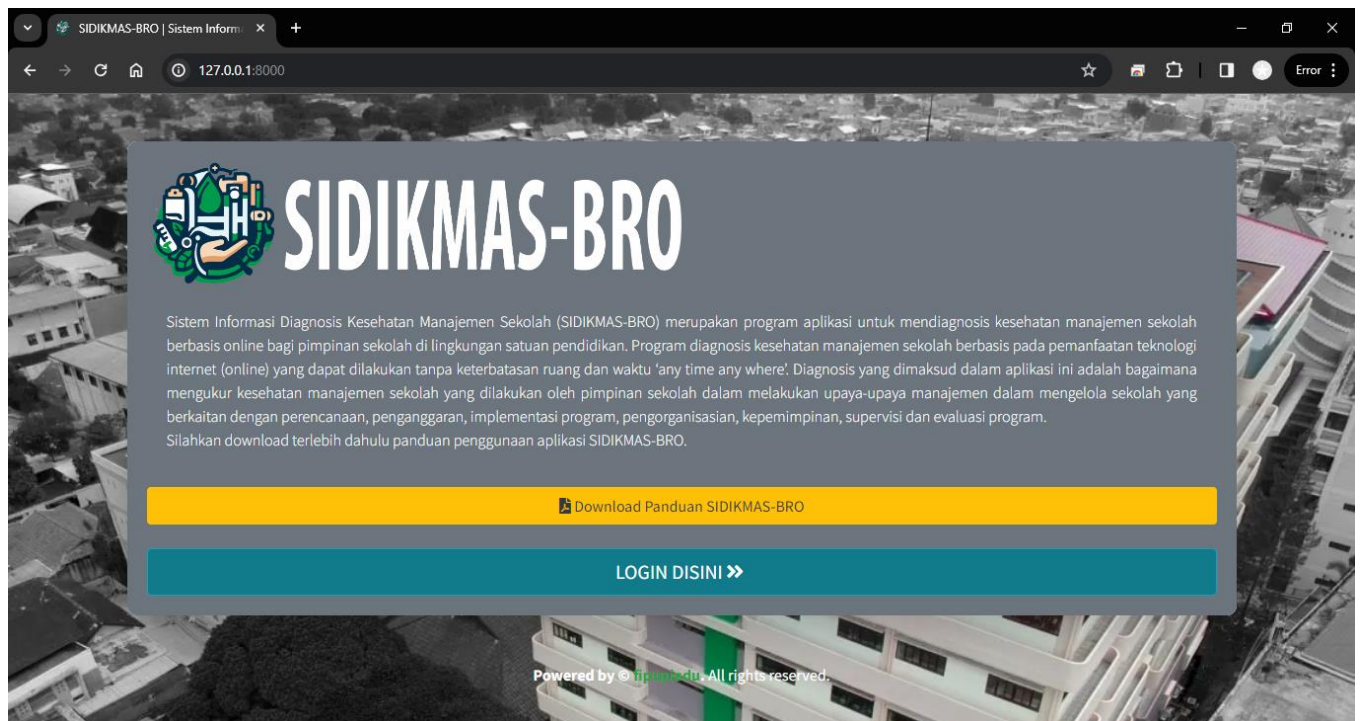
SIDIKMAS-BRO | Sistem Inform

127.0.0.1:8000

Error

SIDIKMAS-BRO

Sistem Informasi Diagnosis Kesehatan Manajemen Sekolah (SIDIKMAS-BRO) merupakan program aplikasi untuk mendiagnosis kesehatan manajemen sekolah berbasis online bagi pimpinan sekolah di lingkungan satuan pendidikan. Program diagnosis kesehatan manajemen sekolah berbasis pada pemanfaatan teknologi internet (online) yang dapat dilakukan tanpa keterbatasan ruang dan waktu 'any time any where'. Diagnosis yang dimaksud dalam aplikasi ini adalah bagaimana mengukur kesehatan manajemen sekolah yang dilakukan oleh pimpinan sekolah dalam melakukan upaya-upaya manajemen dalam mengelola sekolah yang berkaitan dengan perencanaan, penganggaran, implementasi program, pengorganisasian, kepemimpinan, supervisi dan evaluasi program.
Silahkan download terlebih dahulu panduan penggunaan aplikasi SIDIKMAS-BRO.

Download Panduan SIDIKMAS-BRO

LOGIN DISINI »

Powered by © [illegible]. All rights reserved.